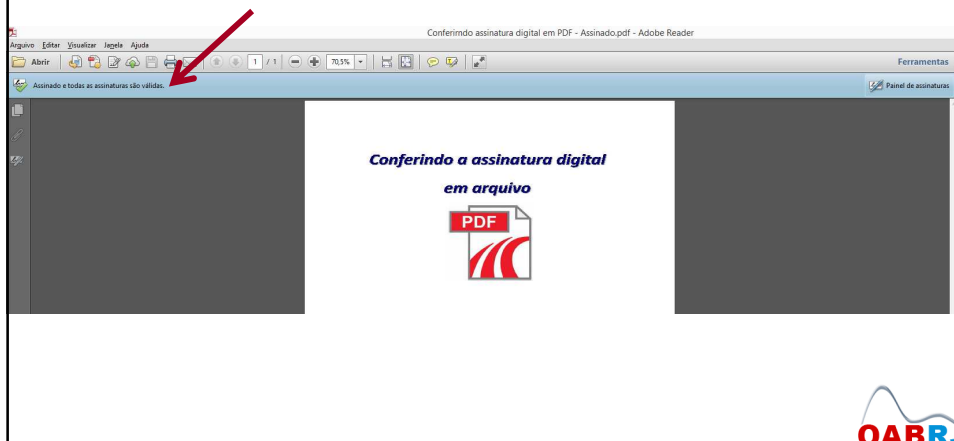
Conferimdo assinatura digital em PDF - Assinado.pdf - Adobe Reader

Arquivo Editar Visualizar Janela Ajuda

Abrir 1 / 1 70,5% Ferramentas

Assinado e todas as assinaturas são válidas.

Painel de assinaturas

Conferindo a assinatura digital

em arquivo

PDF

OABR